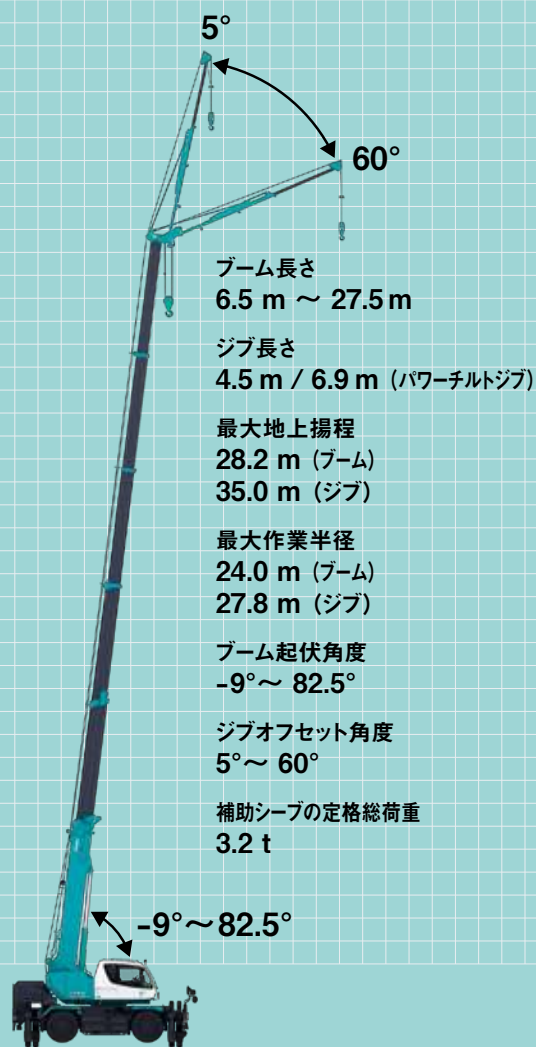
5°

60°

ブーム長さ
6.5 m ～ 27.5 m

ジブ長さ
4.5 m / 6.9 m (パワーチルトジブ)

最大地上揚程
28.2 m (ブーム)
35.0 m (ジブ)

最大作業半径
24.0 m (ブーム)
27.8 m (ジブ)

ブーム起伏角度
-9°～ 82.5°

ジブオフセット角度
5°～ 60°

補助シーブの定格総荷重
3.2 t

-9°～82.5°